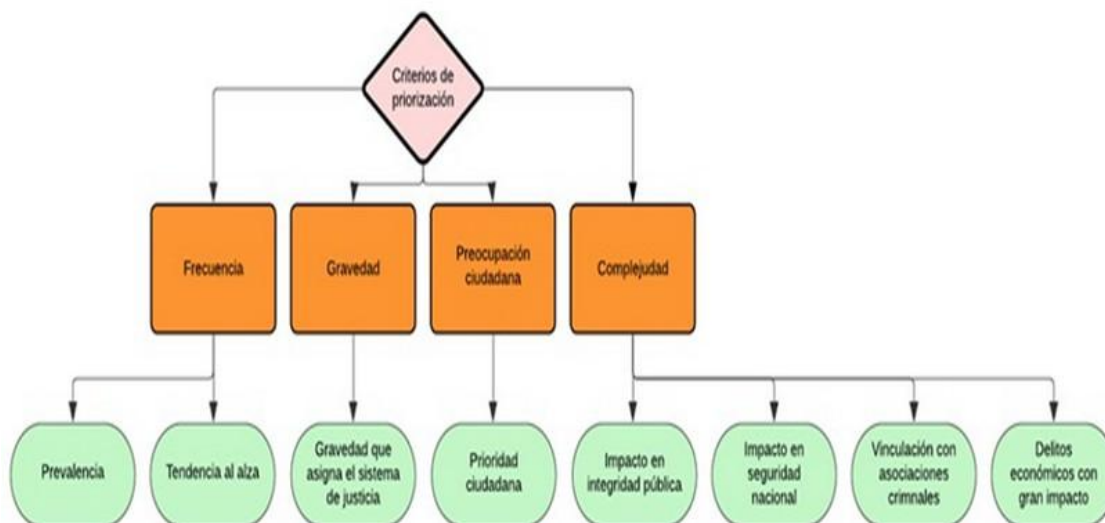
Criterios de priorización

Frecuencia

Gravedad

Preocupación ciudadana

Complejudad

Prevalencia

Tendencia al alza

Gravedad que asigna el sistema de justicia

Prioridad ciudadana

Impacto en integridad pública

Impacto en seguridad nacional

Vinculación con asociaciones crimnales

Delitos económicos con gran impacto